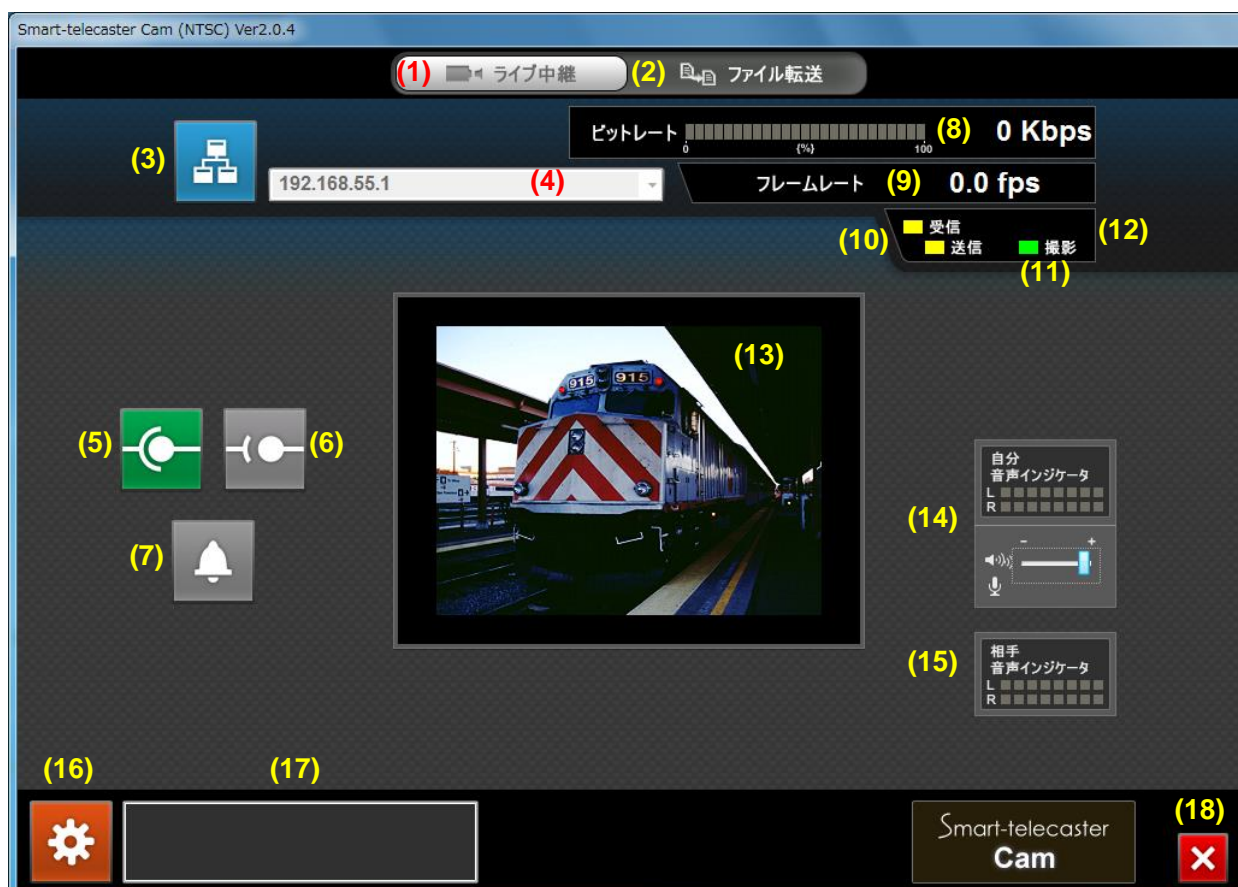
Smart-telecaster Cam (NTSC) Ver2.0.4

(1) ライブ中継 (2) ファイル転送

ビットレート 0 {%} 100 (8) 0 Kbps

(3)

192.168.55.1 (4)

フレームレート (9) 0.0 fps

受信
(10) 送信 撮影 (12)
(11)

915 915

(13)

(5) (6)

(7)

自分
音声インジケータ
L
R

(14)

− +

相手
音声インジケータ
L
R

(15)

(16) (17)

(18)

Smart-telecaster
Cam